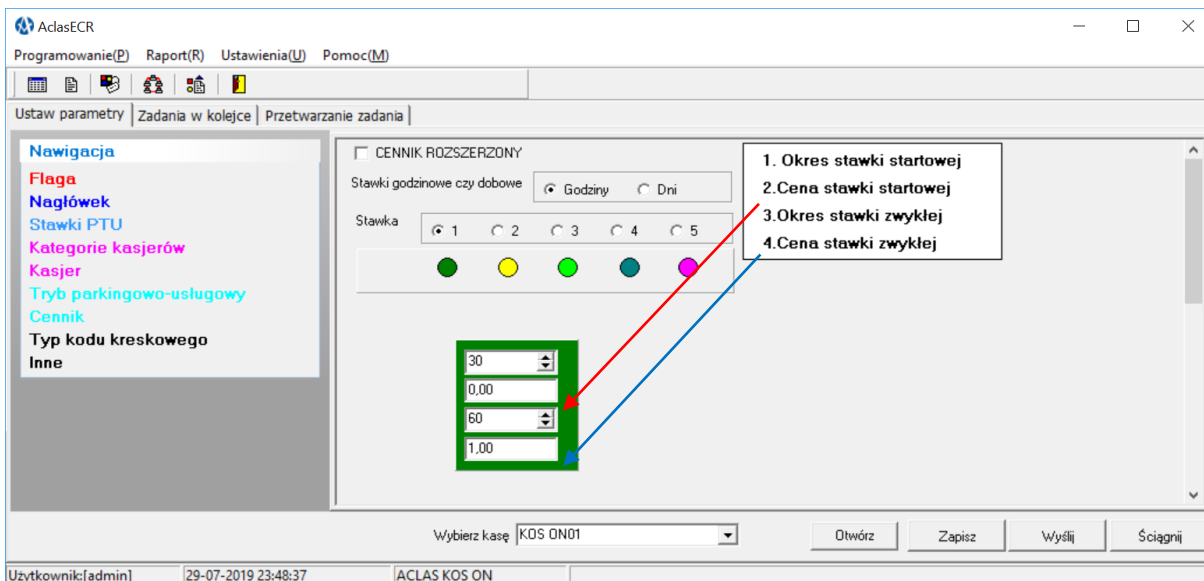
AclasECR

Programowanie(P) Raport(R) Ustawienia(U) Pomoc(M)

Ustaw parametry | Zadania w kolejce | Przetwarzanie zadania

Nawigacja
Flaga
Nagłówek
Stawki PTU
Kategorie kasjerów
Kasjer
Tryb parkingowo-usługowy
Cennik
Typ kodu kreskowego
Inne

CENNIK ROZSZERZONY

Stawki godzinowe czy dobowe Godziny Dni

Stawka 1 2 3 4 5

30
0,00
60
1,00

1. Okres stawki startowej
2.Cena stawki startowej
3.Okres stawki zwykłej
4.Cena stawki zwykłej

Wybierz kasę KOS ON01

Otwórz Zapisz Wyślij Ściągnij

Użytkownik:[admin] 29-07-2019 23:48:37 ACLAS KOS ON